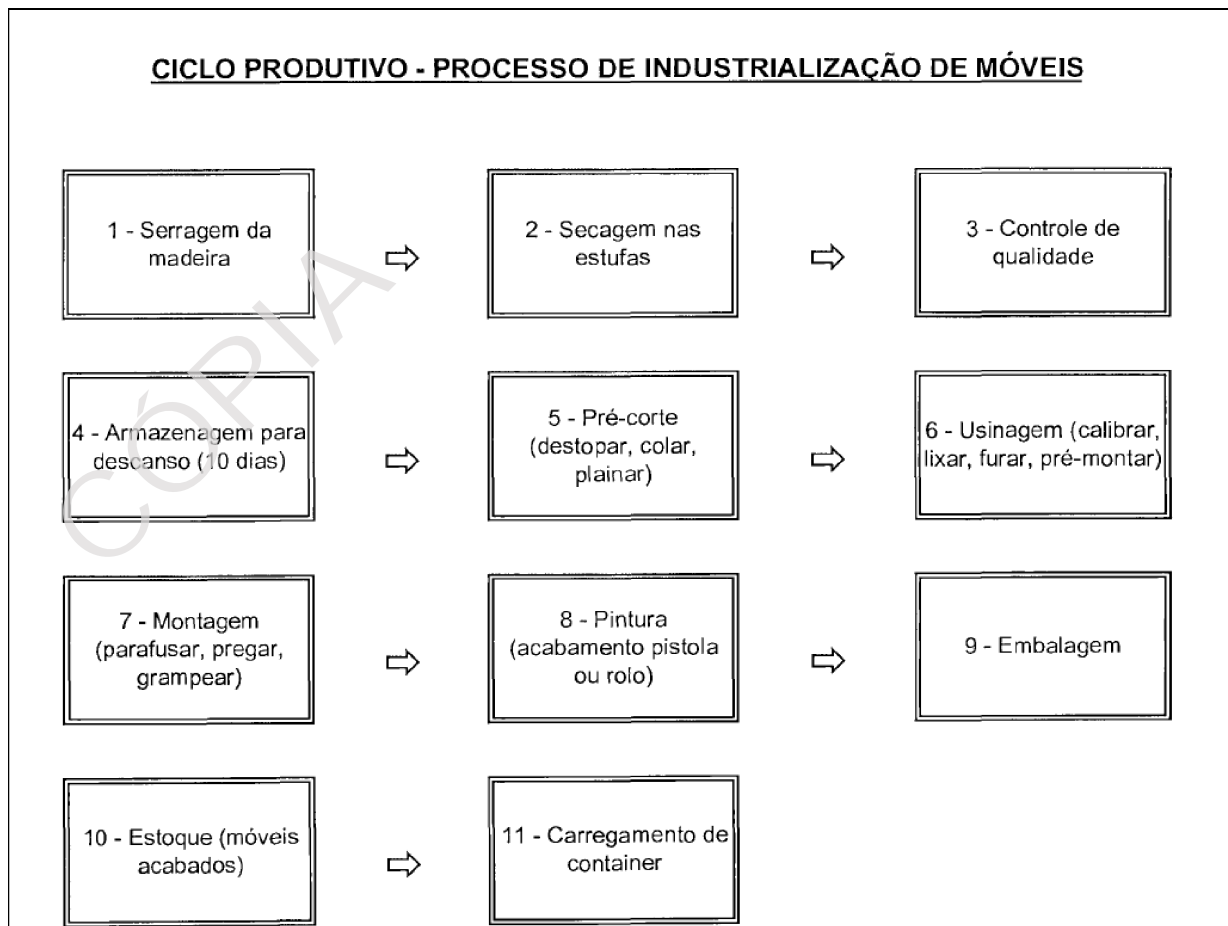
CICLO PRODUTIVO - PROCESSO DE INDUSTRIALIZAÇÃO DE MÓVEIS

1 - Serragem da madeira

⇨

2 - Secagem nas estufas

⇨

3 - Controle de qualidade

4 - Armazenagem para descanso (10 dias)

⇨

5 - Pré-corte (destopar, colar, plainar)

⇨

6 - Usinagem (calibrar, lixar, furar, pré-montar)

7 - Montagem (parafusar, pregar, grampear)

⇨

8 - Pintura (acabamento pistola ou rolo)

⇨

9 - Embalagem

10 - Estoque (móveis acabados)

⇨

11 - Carregamento de container

CÓPIA